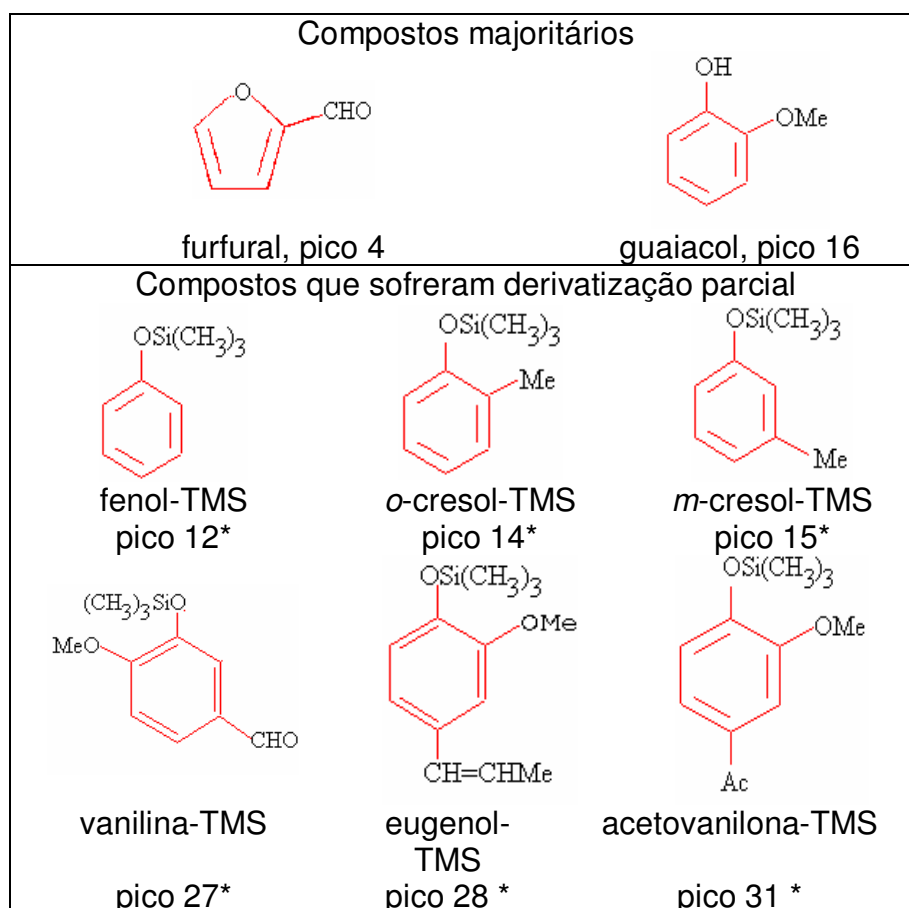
Compostos majoritários

O CHO

OH
OMe

furfural, pico 4

guaiacol, pico 16

Compostos que sofreram derivatização parcial

OSi(CH$_3$)$_3$

OSi(CH$_3$)$_3$
Me

OSi(CH$_3$)$_3$
Me

fenol-TMS
pico 12*

*o*-cresol-TMS
pico 14*

*m*-cresol-TMS
pico 15*

(CH$_3$)$_3$SiO
MeO
CHO

OSi(CH$_3$)$_3$
OMe
CH=CHMe

OSi(CH$_3$)$_3$
OMe
Ac

vanilina-TMS
pico 27*

eugenol-TMS
pico 28 *

acetovanilona-TMS
pico 31 *